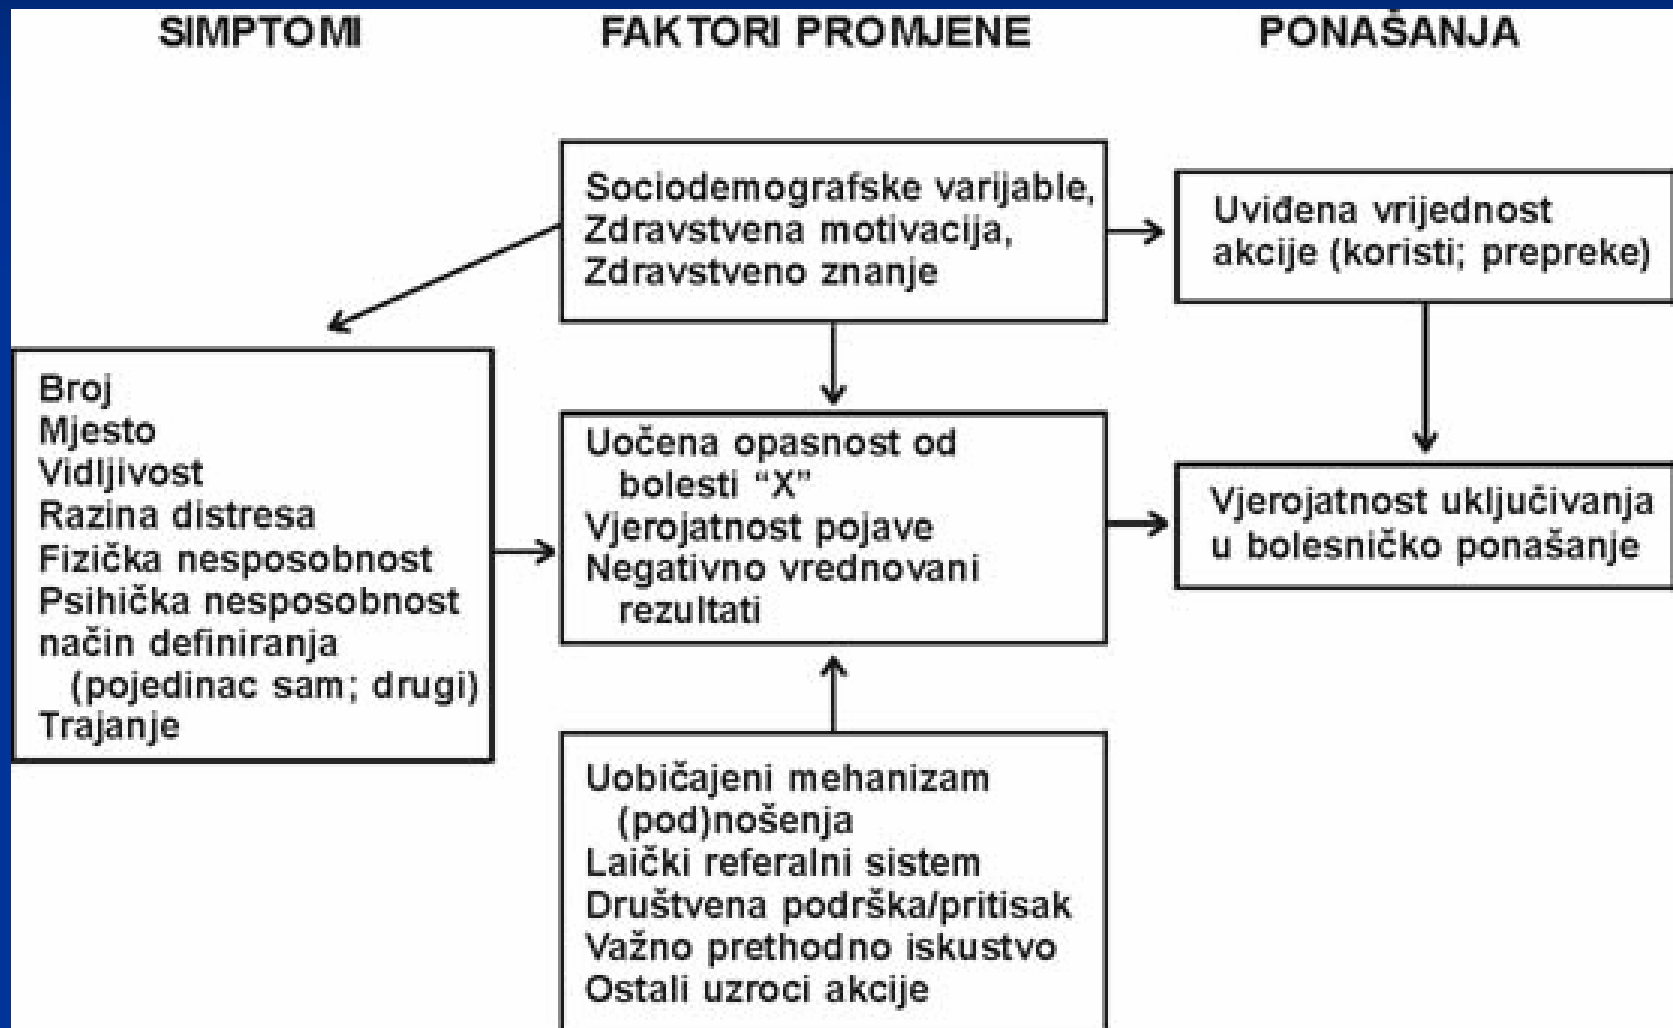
SIMPTOMI FAKTORI PROMJENE PONAŠANJA

Sociodemografske varijable,
Zdravstvena motivacija,
Zdravstveno znanje

Uviđena vrijednost akcije (koristi; prepreke)

Broj
Mjesto
Vidljivost
Razina distresa
Fizička nesposobnost
Psihička nesposobnost
način definiranja (pojedinac sam; drugi)
Trajanje

Uočena opasnost od bolesti "X"
Vjerojatnost pojave
Negativno vrednovani rezultati

Vjerojatnost uključivanja u bolesničko ponašanje

Uobičajeni mehanizam (pod)nošenja
Laički referalni sistem
Društvena podrška/pritisak
Važno prethodno iskustvo
Ostali uzroci akcije